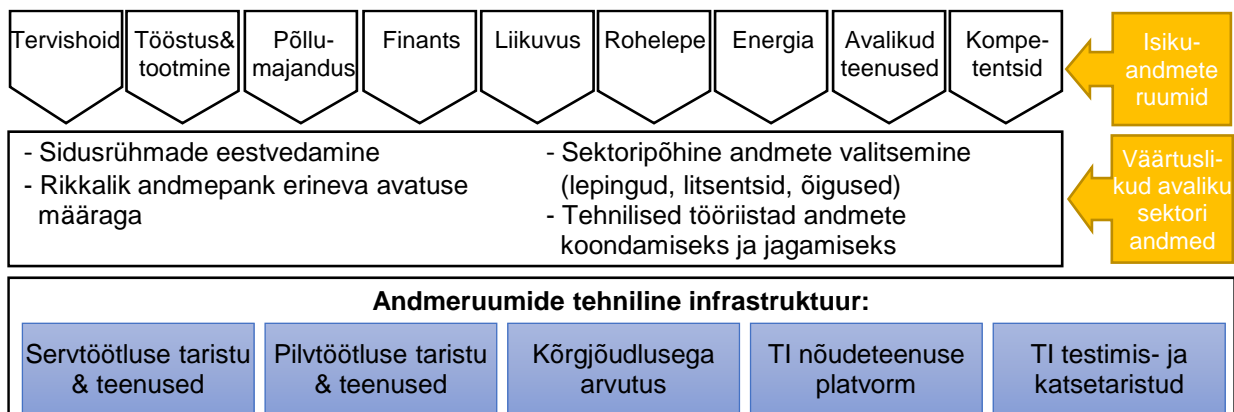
Tervishoid

Tööstus& tootmine

Põllumajandus

Finants

Liikuvus

Rohelepe

Energia

Avalikud teenused

Kompetentsid

Isikuandmete ruumid

- Sidusrühmade eestvedamine
- Rikkalik andmepank erineva avatuse määraga

- Sektoripõhine andmete valitsemine (lepingud, litsentsid, õigused)
- Tehnilised tööriistad andmete koondamiseks ja jagamiseks

Väärtuslikud avaliku sektori andmed

**Andmeruumide tehniline infrastruktuur:**

Servtöötluse taristu & teenused

Pilvtöötluse taristu & teenused

Kõrgjõudlusega arvutus

TI nõudeteenuse platvorm

TI testimis- ja katsetaristud